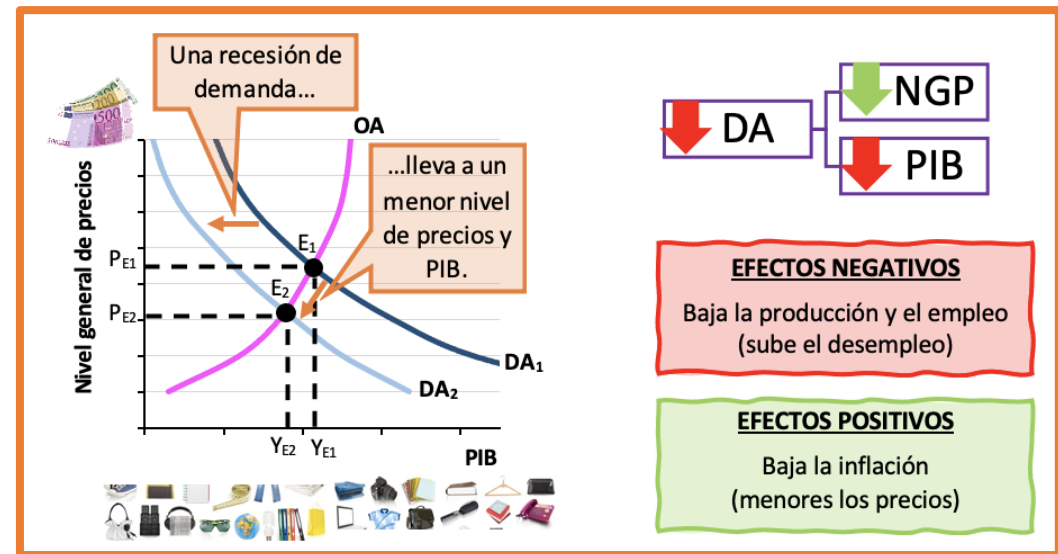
Una recesión de demanda…

…lleva a un menor nivel de precios y PIB.

Nivel general de precios

OA

$E_1$

$E_2$

$P_{E1}$

$P_{E2}$

$DA_1$

$DA_2$

$Y_{E2}$ $Y_{E1}$

PIB

DA

NGP

PIB

EFECTOS NEGATIVOS

Baja la producción y el empleo (sube el desempleo)

EFECTOS POSITIVOS

Baja la inflación (menores los precios)